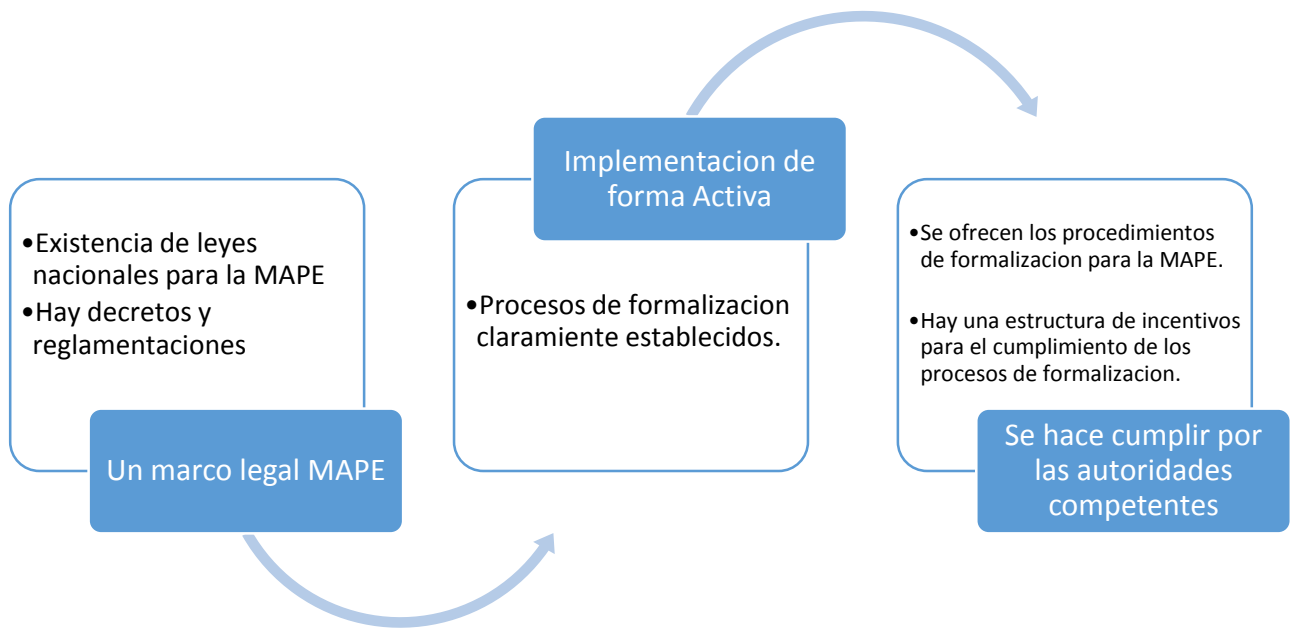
•Existencia de leyes nacionales para la MAPE
•Hay decretos y reglamentaciones

Un marco legal MAPE

Implementacion de forma Activa

•Procesos de formalizacion claramente establecidos.

•Se ofrecen los procedimientos de formalizacion para la MAPE.
•Hay una estructura de incentivos para el cumplimiento de los procesos de formalizacion.

Se hace cumplir por las autoridades competentes